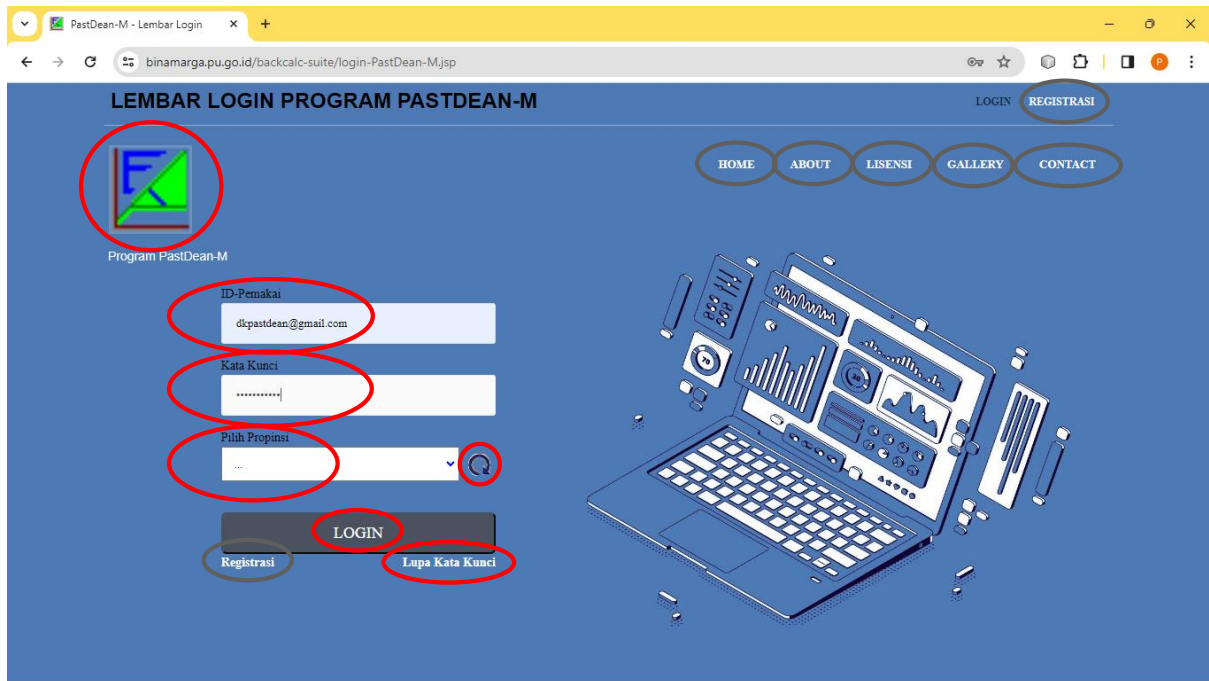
PastDean-M - Lembar Login

binamarga.pu.go.id/backcalc-suite/login-PastDean-M.jsp

LEMBAR LOGIN PROGRAM PASTDEAN-M

LOGIN REGISTRASI

HOME ABOUT LISENSI GALLERY CONTACT

Program PastDean-M

ID-Pemakai

dkpastdean@gmail.com

Kata Kunci

••••••••••

Pilih Propinsi

...

LOGIN

Registrasi

Lupa Kata Kunci